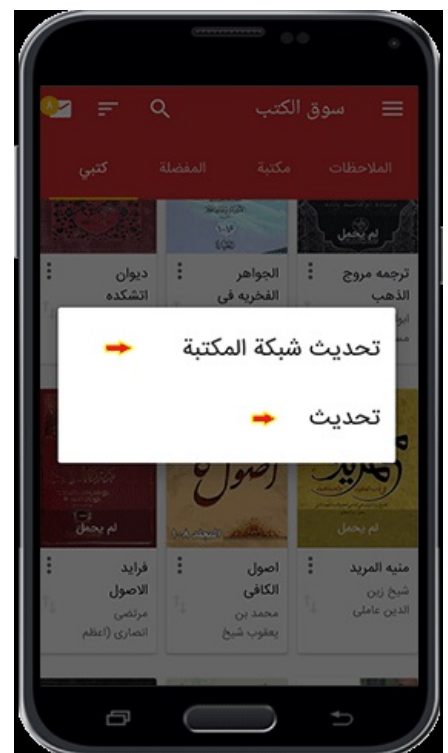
سوق الكتب

الملاحظات مكتبة المفضلة كتبي

لم يحمل

ترجمه مروج الذهب

الجواهر الفخريه في

ديوان اتشكده

تحديث شبكة المكتبة

تحديث

لم يحمل

منيه المريد
شيخ زين الدين عاملي

اصول الكافى
محمد بن يعقوب شيخ

لم يحمل

فرايد الاصول
مرتضى انصاری (اعظم